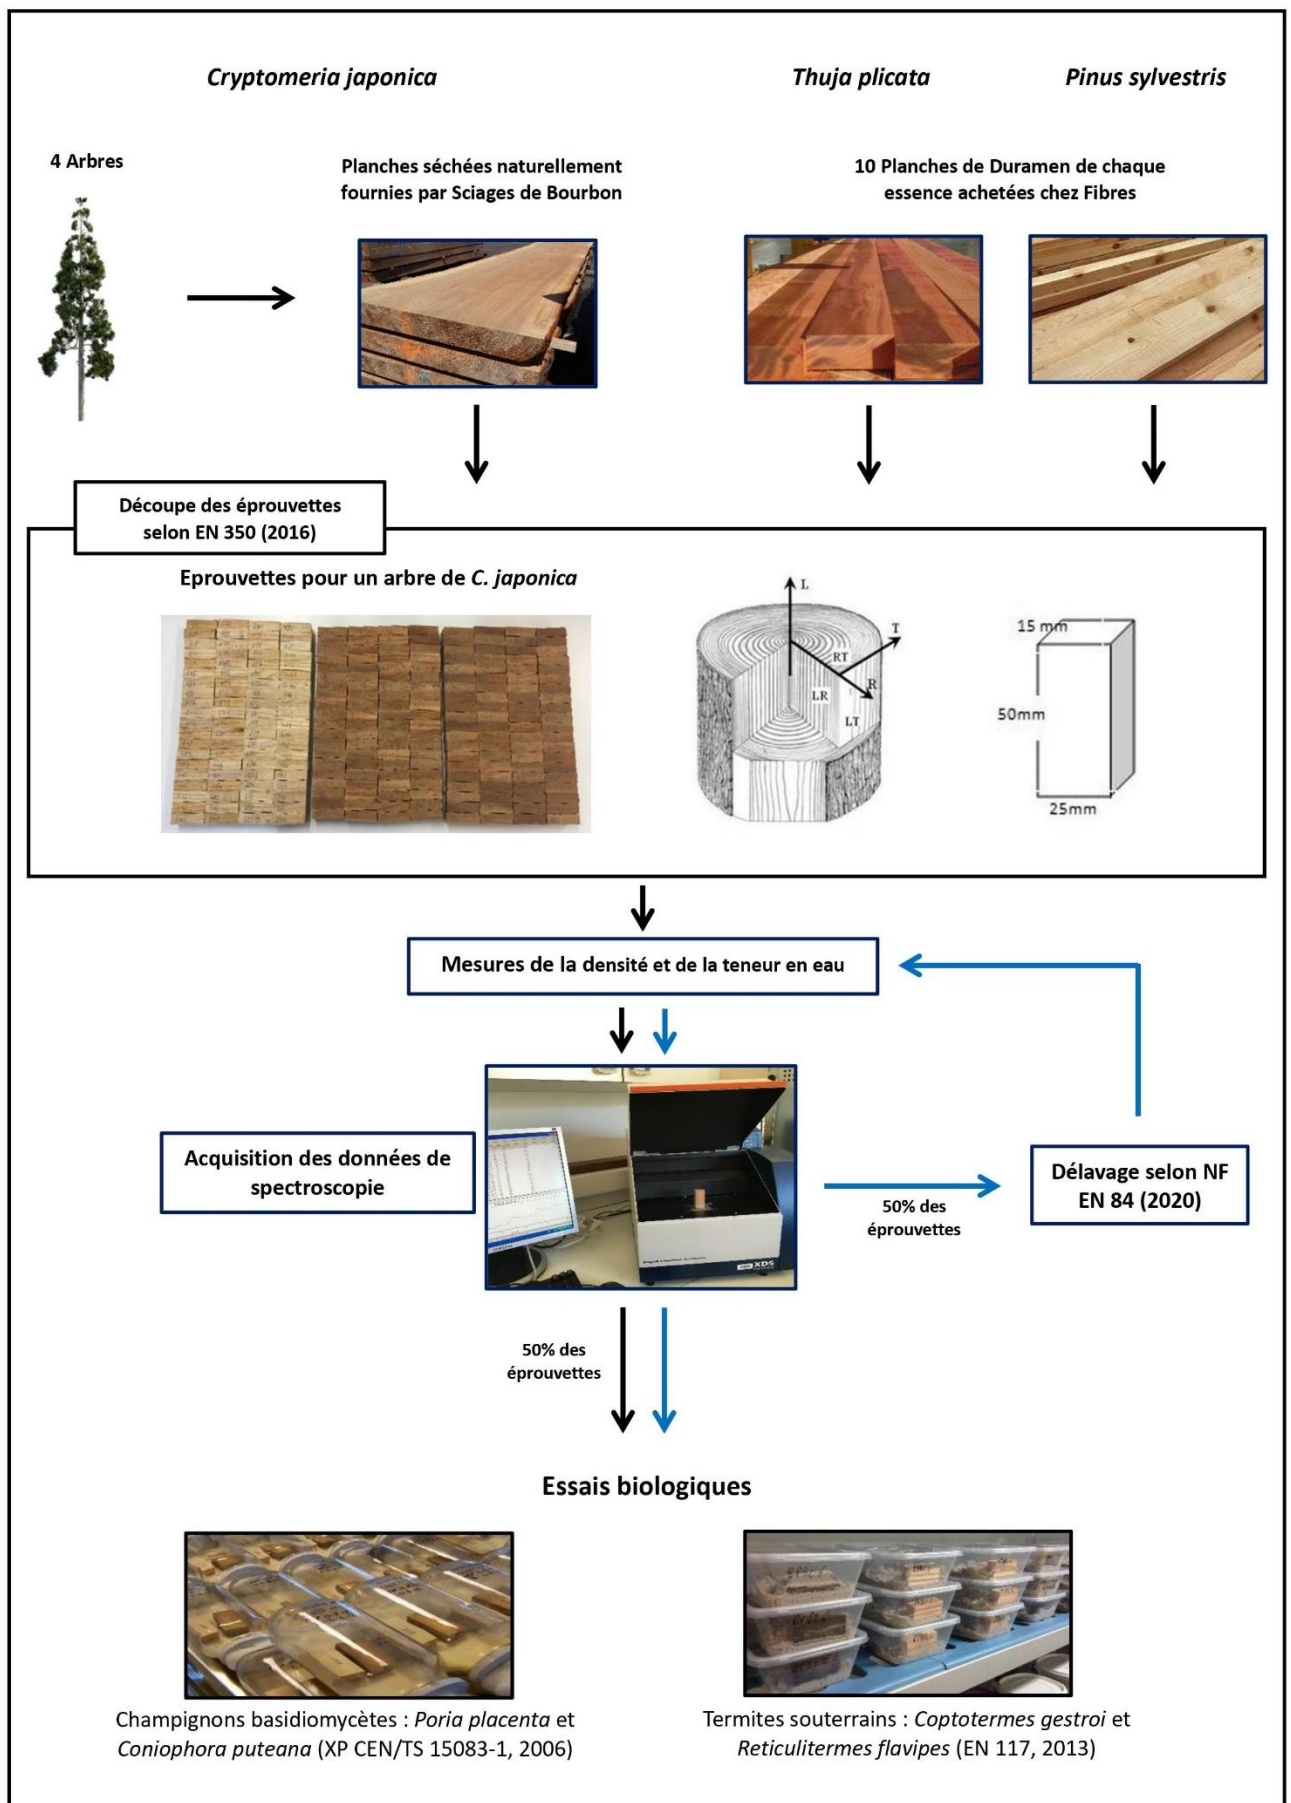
Cryptomeria japonica

Thuja plicata

Pinus sylvestris

4 Arbres

Planches séchées naturellement fournies par Sciages de Bourbon

10 Planches de Duramen de chaque essence achetées chez Fibres

Découpe des éprouvettes selon EN 350 (2016)

Eprouvettes pour un arbre de C. japonica

L
T
RT
R
LR
LT

15 mm
50mm
25mm

Mesures de la densité et de la teneur en eau

Acquisition des données de spectroscopie

50% des éprouvettes

Délavage selon NF EN 84 (2020)

50% des éprouvettes

Essais biologiques

Champignons basidiomycètes : Poria placenta et Coniophora puteana (XP CEN/TS 15083-1, 2006)

Termites souterrains : Coptotermes gestroi et Reticulitermes flavipes (EN 117, 2013)